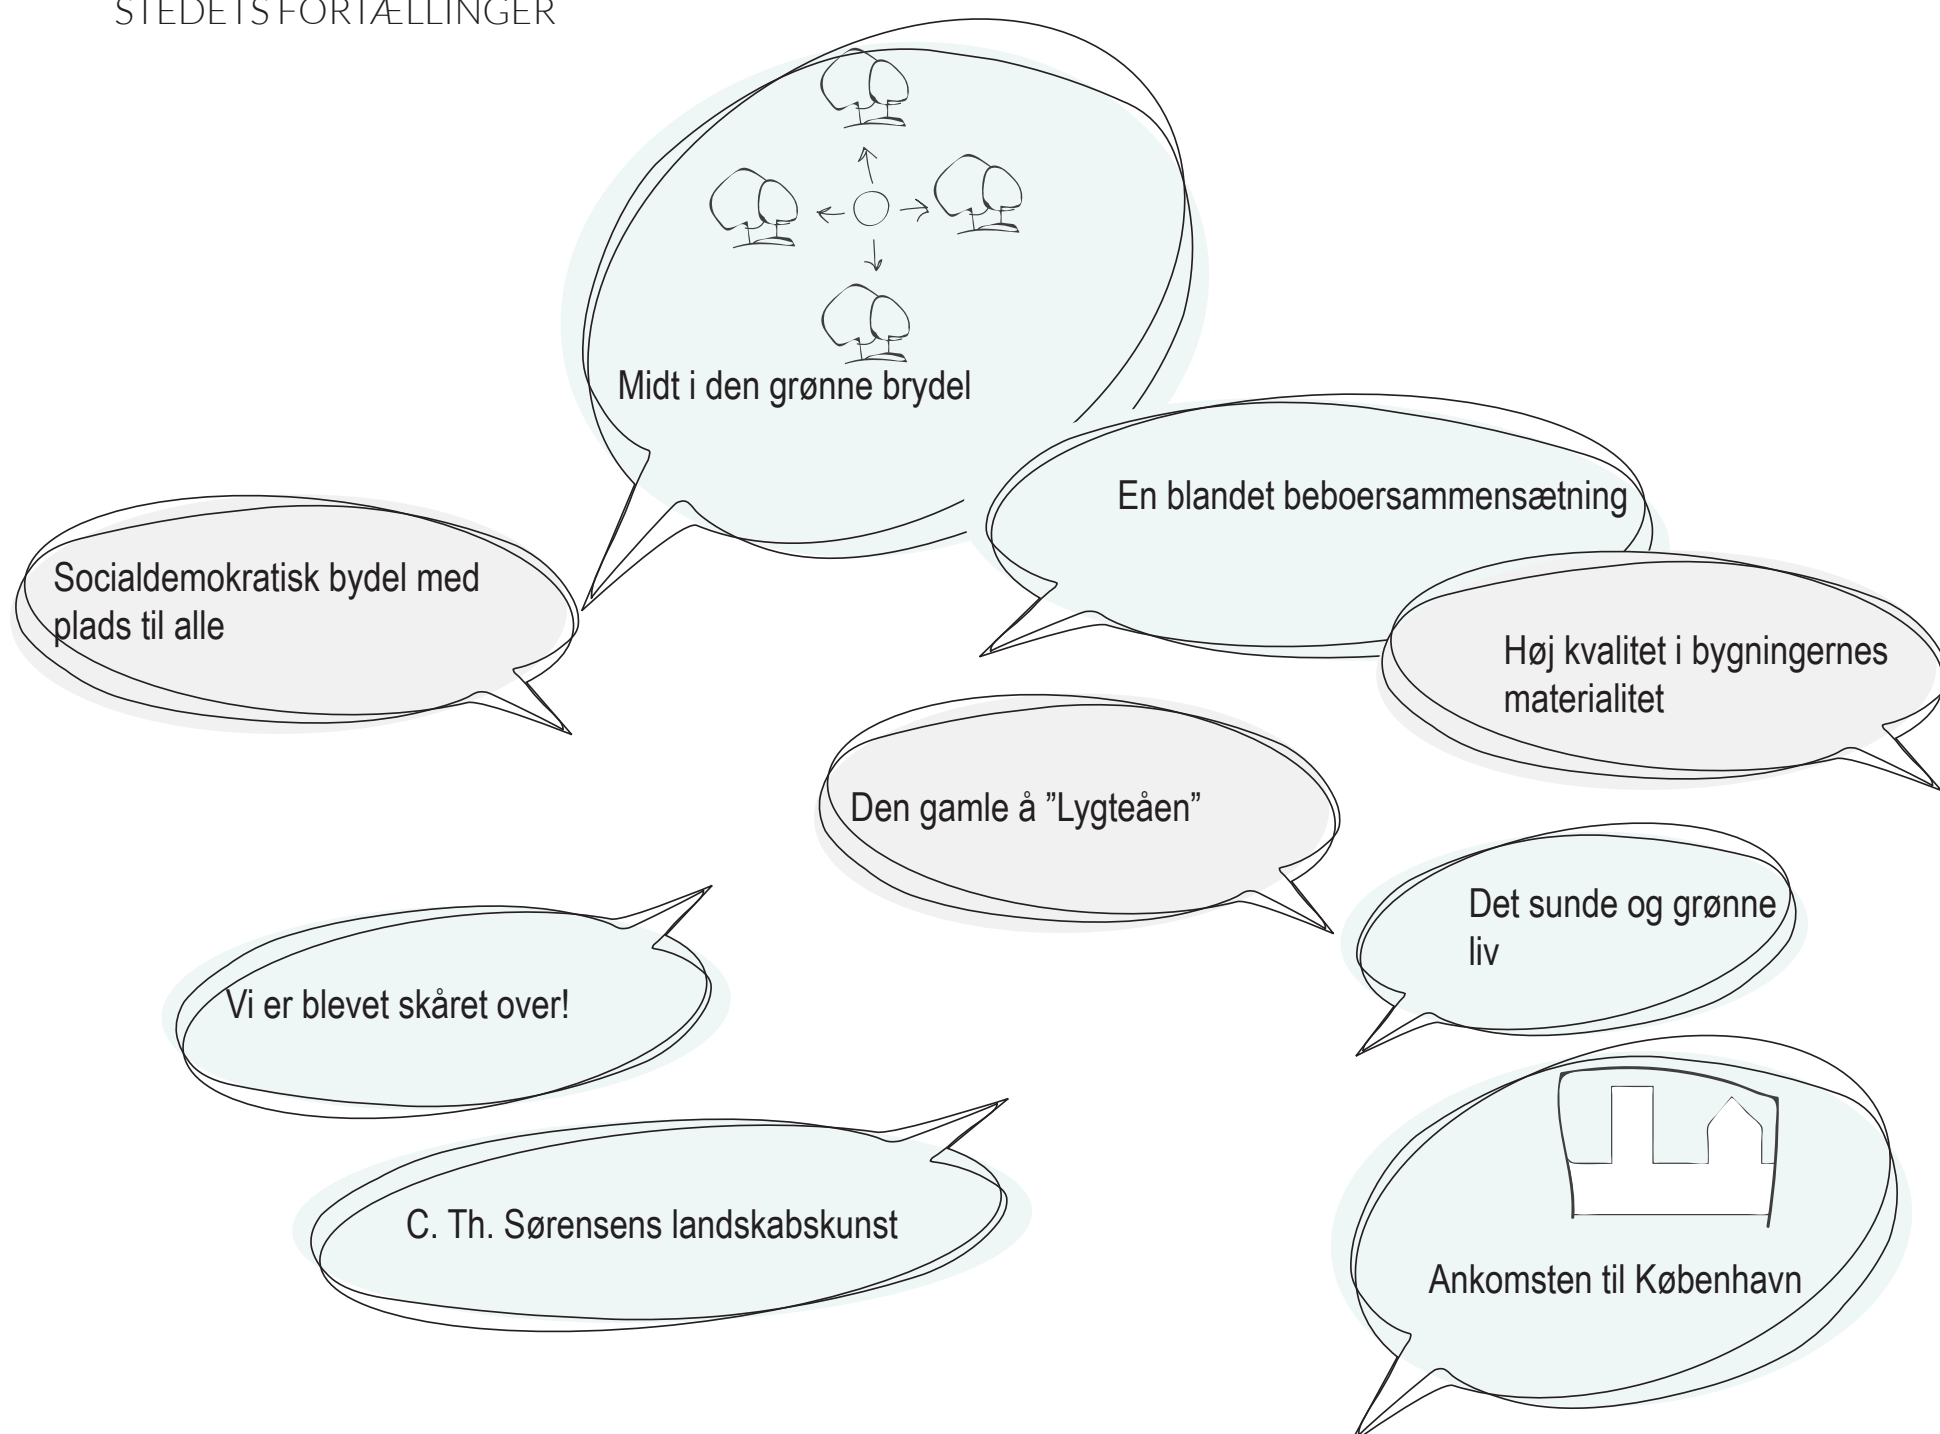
STEDETS FORTÆLLINGER

Midt i den grønne brydel

En blandet beboersammensætning

Socialdemokratisk bydel med plads til alle

Høj kvalitet i bygningernes materialitet

Den gamle å ”Lygteåen”

Det sunde og grønne liv

Vi er blevet skåret over!

C. Th. Sørensens landskabskunst

Ankomsten til København